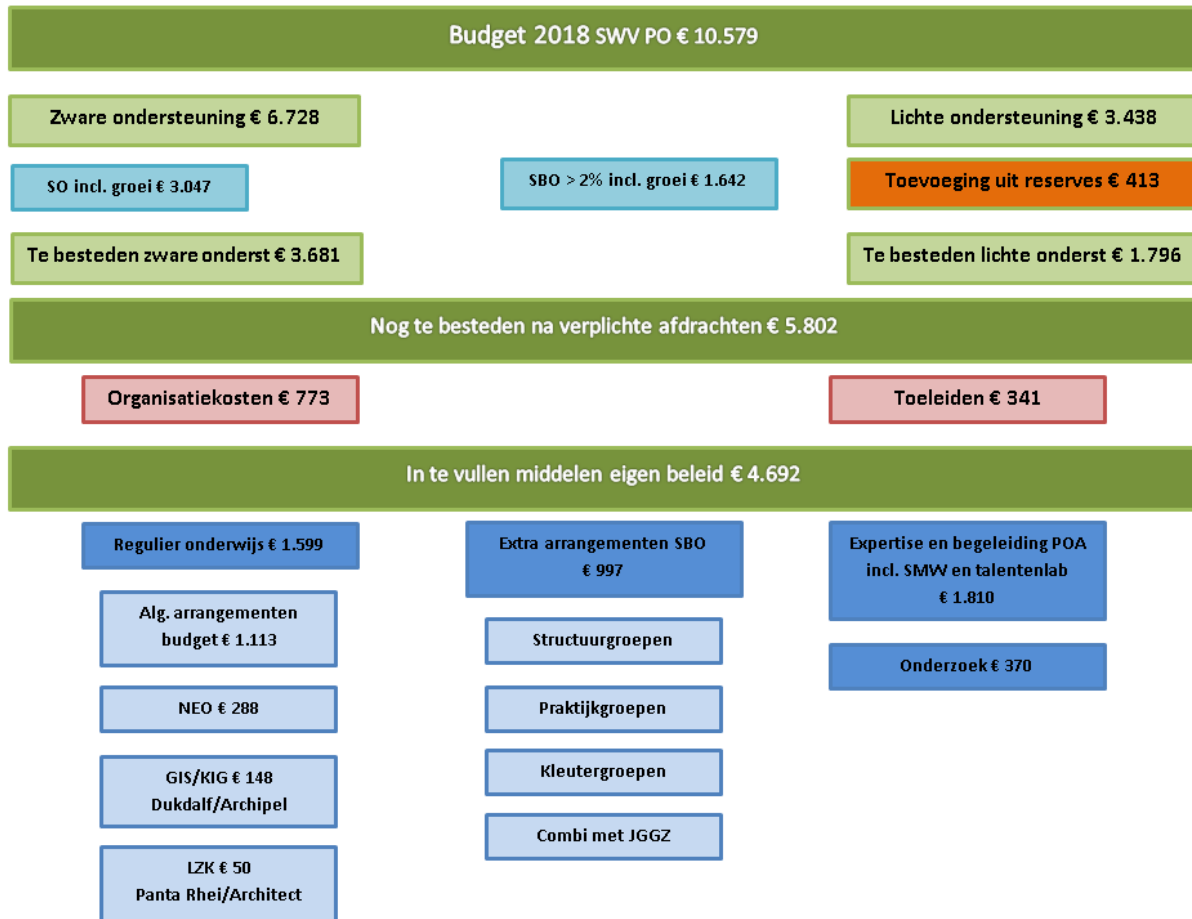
Budget 2018 SWV PO € 10.579

Zware ondersteuning € 6.728

Lichte ondersteuning € 3.438

SO incl. groei € 3.047

SBO > 2% incl. groei € 1.642

Toevoeging uit reserves € 413

Te besteden zware onderst € 3.681

Te besteden lichte onderst € 1.796

Nog te besteden na verplichte afdrachten € 5.802

Organisatiekosten € 773

Toeleiden € 341

In te vullen middelen eigen beleid € 4.692

Regulier onderwijs € 1.599

Alg. arrangementen budget € 1.113

NEO € 288

GIS/KIG € 148 Dukdalf/Archipel

LZK € 50 Panta Rhei/Architect

Extra arrangementen SBO € 997

Structuurgroepen

Praktijkgroepen

Kleutergroepen

Combi met JGGZ

Expertise en begeleiding POA incl. SMW en talentenlab € 1.810

Onderzoek € 370